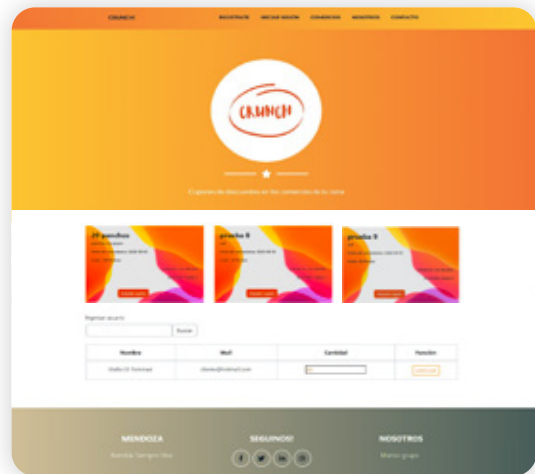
CRUNCH

REGISTRATE INICIAR SESIÓN COMERCIOS NOSOTROS CONTACTO

CRUNCH

Cupones de descuentos en los comercios de la zona

29 panchos
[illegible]
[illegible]
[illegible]
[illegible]

prueba 8
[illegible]
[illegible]
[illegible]
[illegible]

prueba 9
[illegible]
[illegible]
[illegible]
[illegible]

Ingresar usuario

Buscar

| Nombre | Mail | Cantidad | Función |
|---|---|---|---|
| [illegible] | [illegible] | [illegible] | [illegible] |

MENDOZA
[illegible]

SEGUINOS!

NOSOTROS
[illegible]